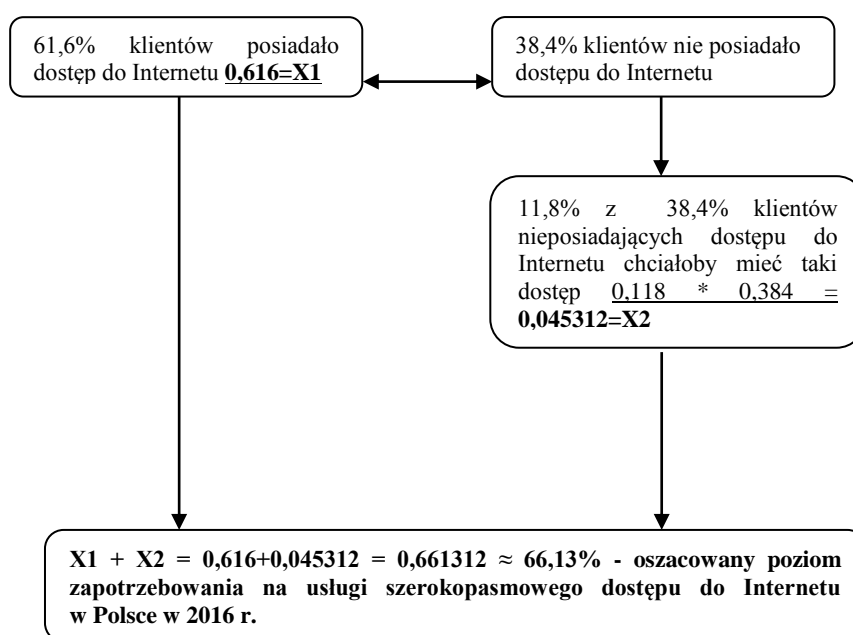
61,6% klientów posiadało dostęp do Internetu **0,616=X1**

38,4% klientów nie posiadało dostępu do Internetu

11,8% z 38,4% klientów nieposiadających dostępu do Internetu chciałoby mieć taki dostęp 0,118 * 0,384 = **0,045312=X2**

**X1 + X2 = 0,616+0,045312 = 0,661312 ≈ 66,13% - oszacowany poziom zapotrzebowania na usługi szerokopasmowego dostępu do Internetu w Polsce w 2016 r.**